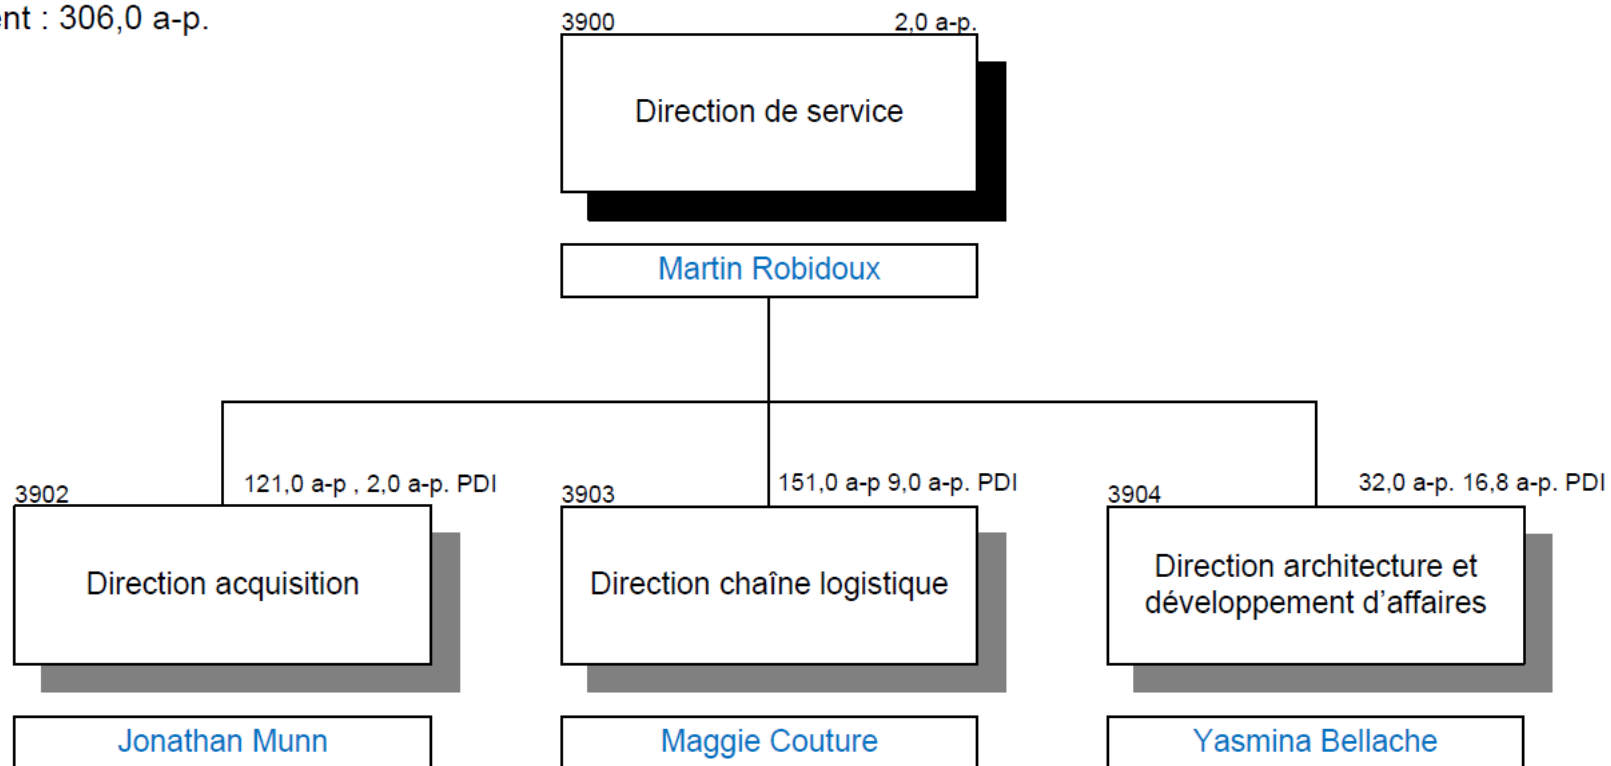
ent : 306,0 a-p.

3900

2,0 a-p.

Direction de service

Martin Robidoux

3902

121,0 a-p , 2,0 a-p. PDI

Direction acquisition

Jonathan Munn

3903

151,0 a-p 9,0 a-p. PDI

Direction chaîne logistique

Maggie Couture

3904

32,0 a-p. 16,8 a-p. PDI

Direction architecture et développement d'affaires

Yasmina Bellache